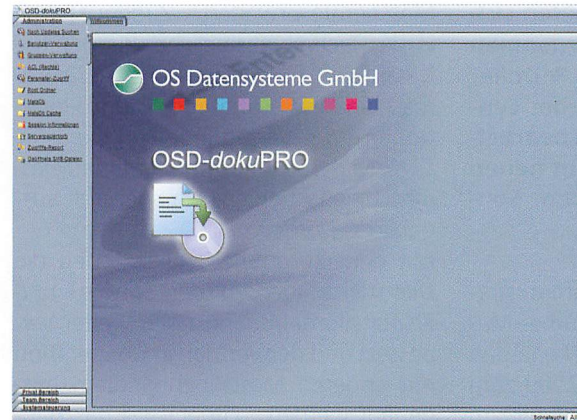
OSD-dokuPRO
Administration
Willkommen
Nach Updates Suchen
Benutzer-Verwaltung
Gruppen-Verwaltung
ACL (Rechte)
Parameter-Zugriff
Root Ordner
Metafix
Metafix Cache
Session Informationen
Serverprotokoll
Zugriffs-Report
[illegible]

OS Datensysteme GmbH

OSD-dokuPRO

Privat Bereich
Team Bereich
Systemsteuerung
Schnellsuche